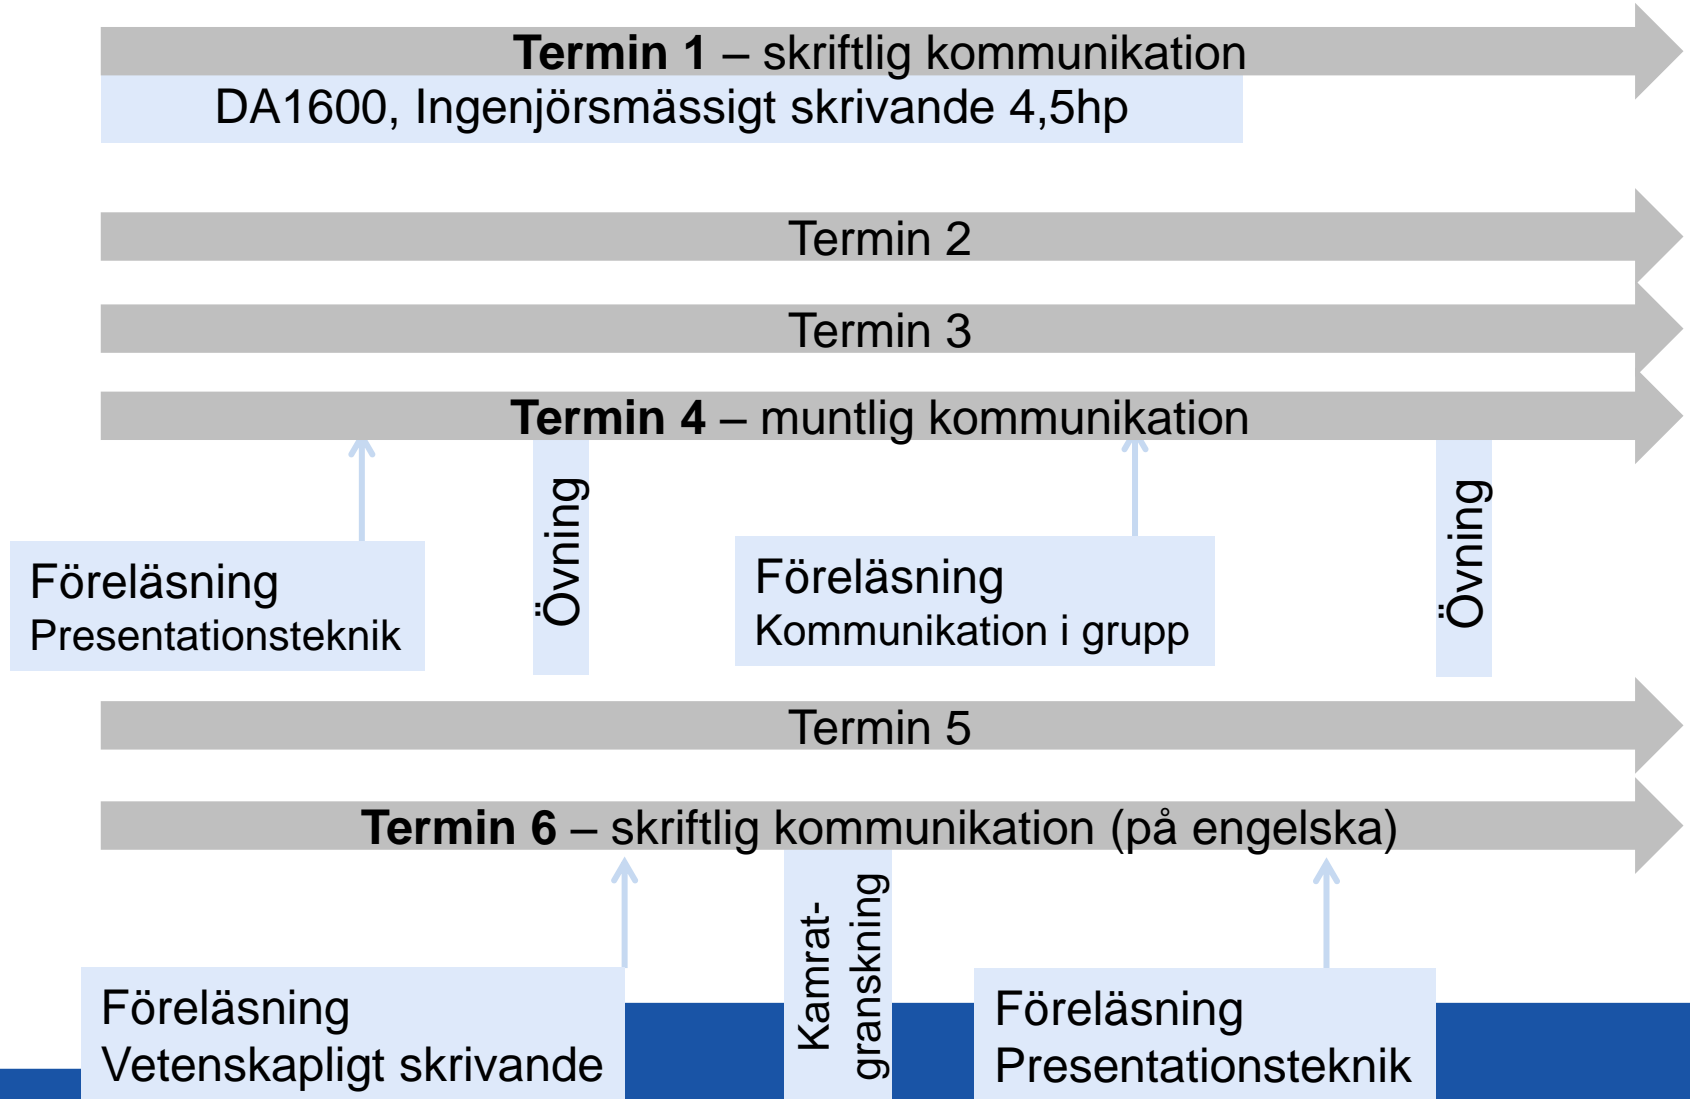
Termin 1 – skriftlig kommunikation
DA1600, Ingenjörsmässigt skrivande 4,5hp

Termin 2

Termin 3

Termin 4 – muntlig kommunikation

Föreläsning
Presentationsteknik

Övning

Föreläsning
Kommunikation i grupp

Övning

Termin 5

Termin 6 – skriftlig kommunikation (på engelska)

Föreläsning
Vetenskapligt skrivande

Kamrat-granskning

Föreläsning
Presentationsteknik